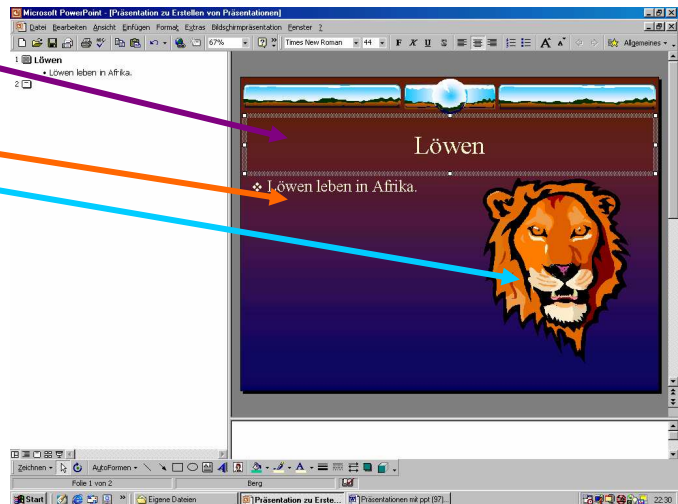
Microsoft PowerPoint - [Präsentation zu Erstellen von Präsentationen]

Datei Bearbeiten Ansicht Einfügen Format Extras Bildschirmpräsentation Fenster ?

67% Times New Roman 44 F K U S A Allgemeines

1 Löwen
• Löwen leben in Afrika.
2

Löwen

❖ Löwen leben in Afrika.

Zeichnen AutoFormen

Folie 1 von 2 Berg

Start Eigene Dateien Präsentation zu Erste... Präsentationen mit ppt [97]... 22:30